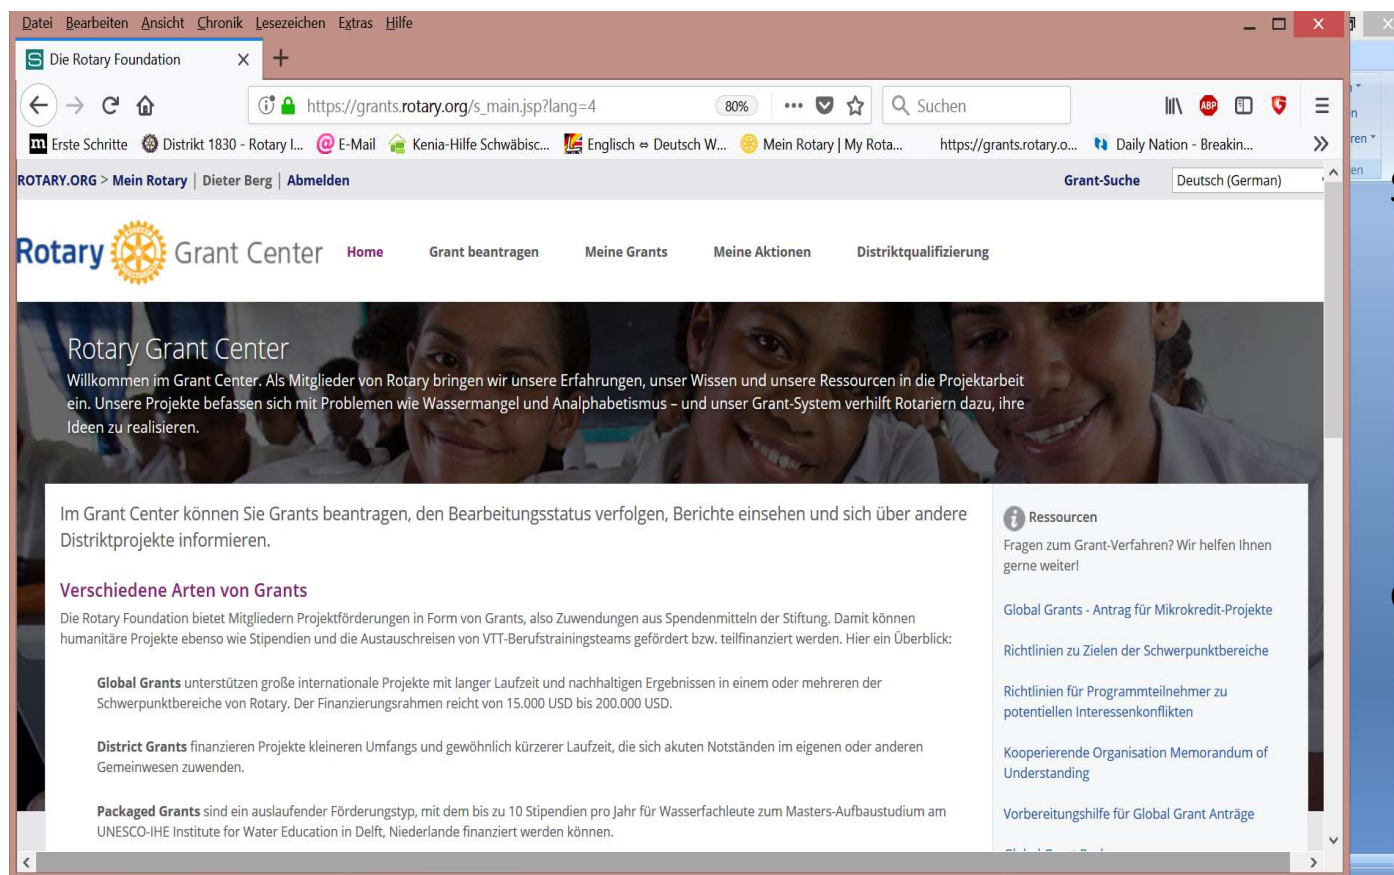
Datei Bearbeiten Ansicht Chronik Lesezeichen Extras Hilfe

Die Rotary Foundation ×

https://grants.rotary.org/s_main.jsp?lang=4 80% Suchen

Erste Schritte Distrikt 1830 - Rotary I... E-Mail Kenia-Hilfe Schwäbisc... Englisch ⇔ Deutsch W... Mein Rotary | My Rota... https://grants.rotary.o... Daily Nation - Breakin...

ROTARY.ORG > Mein Rotary | Dieter Berg | Abmelden Grant-Suche Deutsch (German)

Rotary Grant Center Home Grant beantragen Meine Grants Meine Aktionen Distriktqualifizierung

Rotary Grant Center

Willkommen im Grant Center. Als Mitglieder von Rotary bringen wir unsere Erfahrungen, unser Wissen und unsere Ressourcen in die Projektarbeit ein. Unsere Projekte befassen sich mit Problemen wie Wassermangel und Analphabetismus – und unser Grant-System verhilft Rotariern dazu, ihre Ideen zu realisieren.

Im Grant Center können Sie Grants beantragen, den Bearbeitungsstatus verfolgen, Berichte einsehen und sich über andere Distriktprojekte informieren.

Verschiedene Arten von Grants

Die Rotary Foundation bietet Mitgliedern Projektförderungen in Form von Grants, also Zuwendungen aus Spendenmitteln der Stiftung. Damit können humanitäre Projekte ebenso wie Stipendien und die Austauschreisen von VTT-Berufstrainingsteams gefördert bzw. teilfinanziert werden. Hier ein Überblick:

Global Grants unterstützen große internationale Projekte mit langer Laufzeit und nachhaltigen Ergebnissen in einem oder mehreren der Schwerpunktbereiche von Rotary. Der Finanzierungsrahmen reicht von 15.000 USD bis 200.000 USD.

District Grants finanzieren Projekte kleineren Umfangs und gewöhnlich kürzerer Laufzeit, die sich akuten Notständen im eigenen oder anderen Gemeinwesen zuwenden.

Packaged Grants sind ein auslaufender Förderungstyp, mit dem bis zu 10 Stipendien pro Jahr für Wasserfachleute zum Masters-Aufbaustudium am UNESCO-IHE Institute for Water Education in Delft, Niederlande finanziert werden können.

Ressourcen

Fragen zum Grant-Verfahren? Wir helfen Ihnen gerne weiter!

Global Grants - Antrag für Mikrokredit-Projekte

Richtlinien zu Zielen der Schwerpunktbereiche

Richtlinien für Programmteilnehmer zu potentiellen Interessenkonflikten

Kooperierende Organisation Memorandum of Understanding

Vorbereitungshilfe für Global Grant Anträge

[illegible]